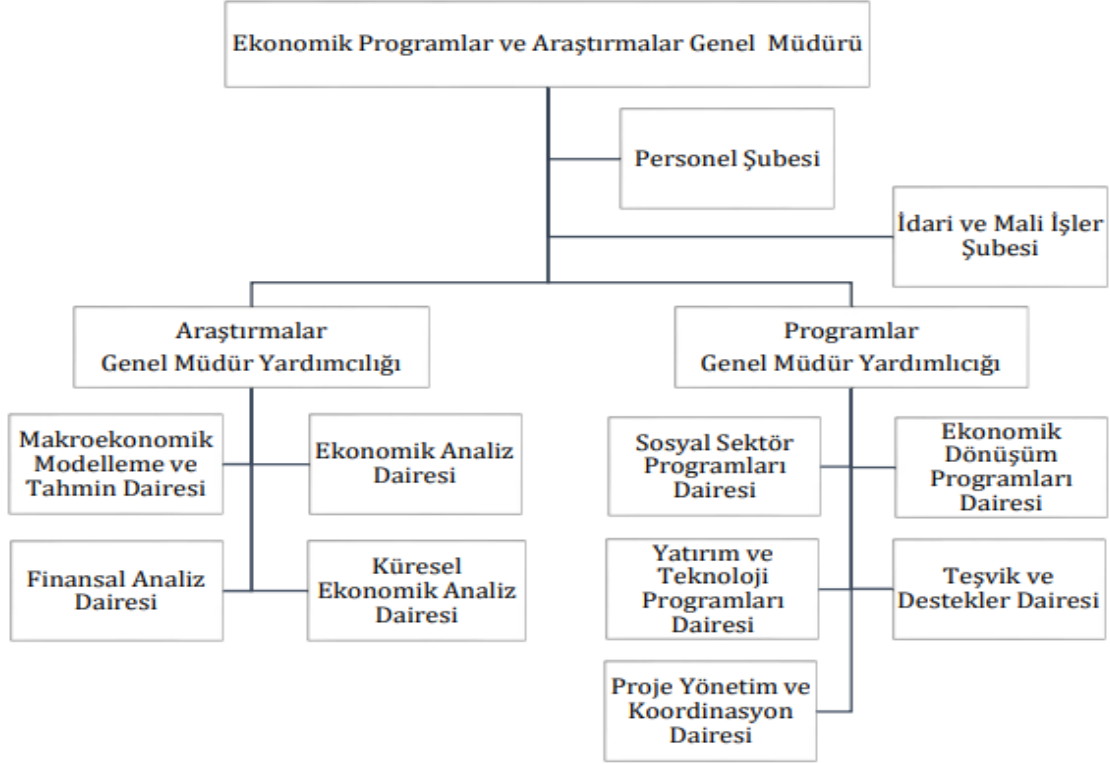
Ekonomik Programlar ve Araştırmalar Genel Müdürü

Personel Şubesi

İdari ve Mali İşler Şubesi

Araştırmalar Genel Müdür Yardımcılığı

Programlar Genel Müdür Yardımlıcığı

Makroekonomik Modelleme ve Tahmin Dairesi

Ekonomik Analiz Dairesi

Finansal Analiz Dairesi

Küresel Ekonomik Analiz Dairesi

Sosyal Sektör Programları Dairesi

Ekonomik Dönüşüm Programları Dairesi

Yatırım ve Teknoloji Programları Dairesi

Teşvik ve Destekler Dairesi

Proje Yönetim ve Koordinasyon Dairesi